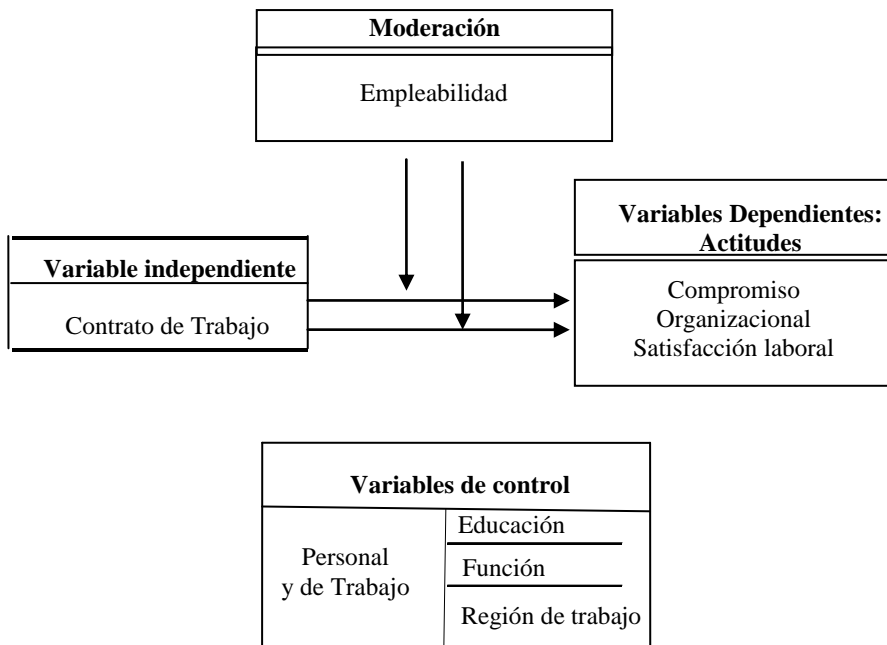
Moderación

Empleabilidad

Variables Dependientes: Actitudes

Variable independiente

Contrato de Trabajo

Compromiso
Organizacional
Satisfacción laboral

Variables de control

Personal y de Trabajo

Educación

Función

Región de trabajo